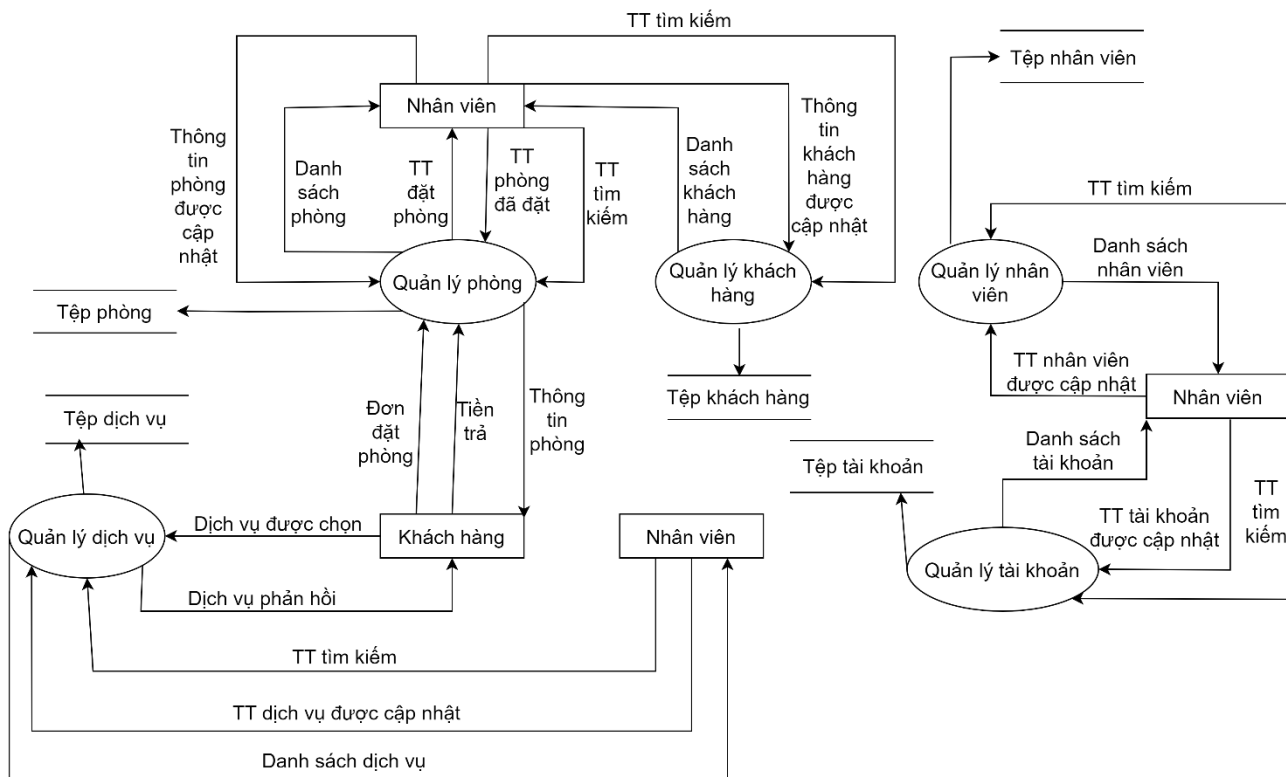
TT tìm kiếm

Tệp nhân viên

Nhân viên

Thông tin phòng được cập nhật

Danh sách phòng

TT đặt phòng

TT phòng đã đặt

TT tìm kiếm

Danh sách khách hàng

Thông tin khách hàng được cập nhật

TT tìm kiếm

Danh sách nhân viên

Quản lý phòng

Quản lý khách hàng

Quản lý nhân viên

Tệp phòng

TT nhân viên được cập nhật

Nhân viên

Tệp khách hàng

Tệp dịch vụ

Đơn đặt phòng

Tiền trả

Thông tin phòng

Danh sách tài khoản

Tệp tài khoản

TT tìm kiếm

TT tài khoản được cập nhật

Quản lý dịch vụ

Dịch vụ được chọn

Khách hàng

Nhân viên

Quản lý tài khoản

Dịch vụ phản hồi

TT tìm kiếm

TT dịch vụ được cập nhật

Danh sách dịch vụ